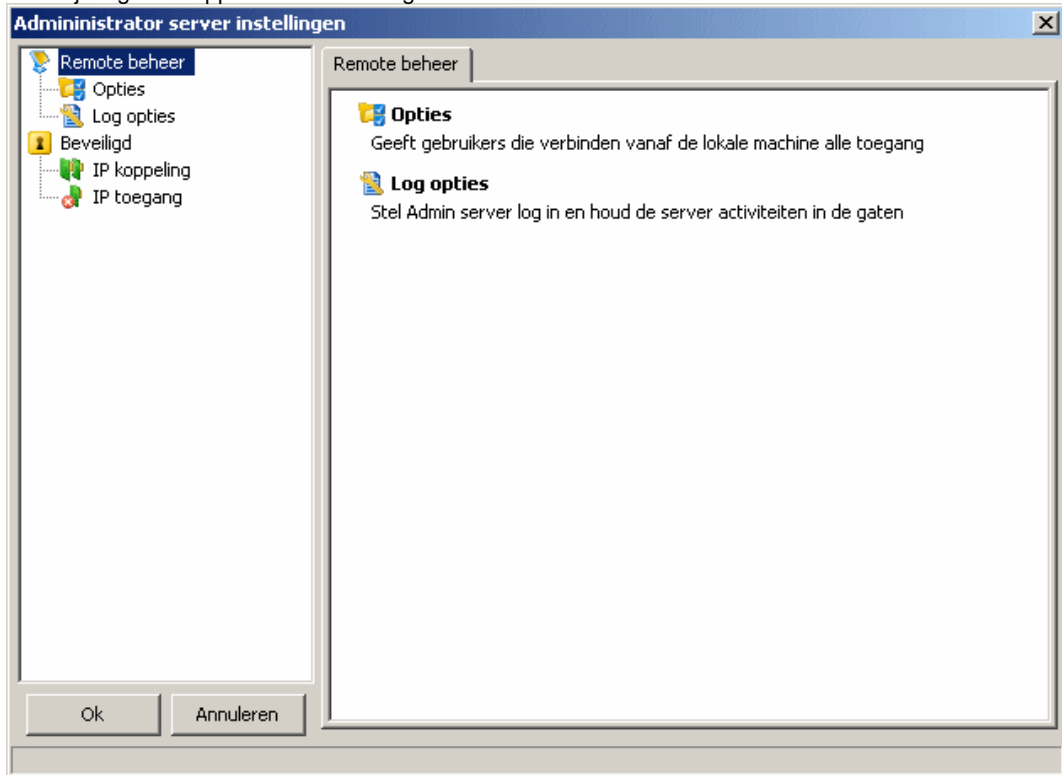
Admininistrator server instellingen

Remote beheer
Opties
Log opties
Beveiligd
IP koppeling
IP toegang

Ok
Annuleren

Remote beheer

Opties
Geeft gebruikers die verbinden vanaf de lokale machine alle toegang

Log opties
Stel Admin server log in en houd de server activiteiten in de gaten